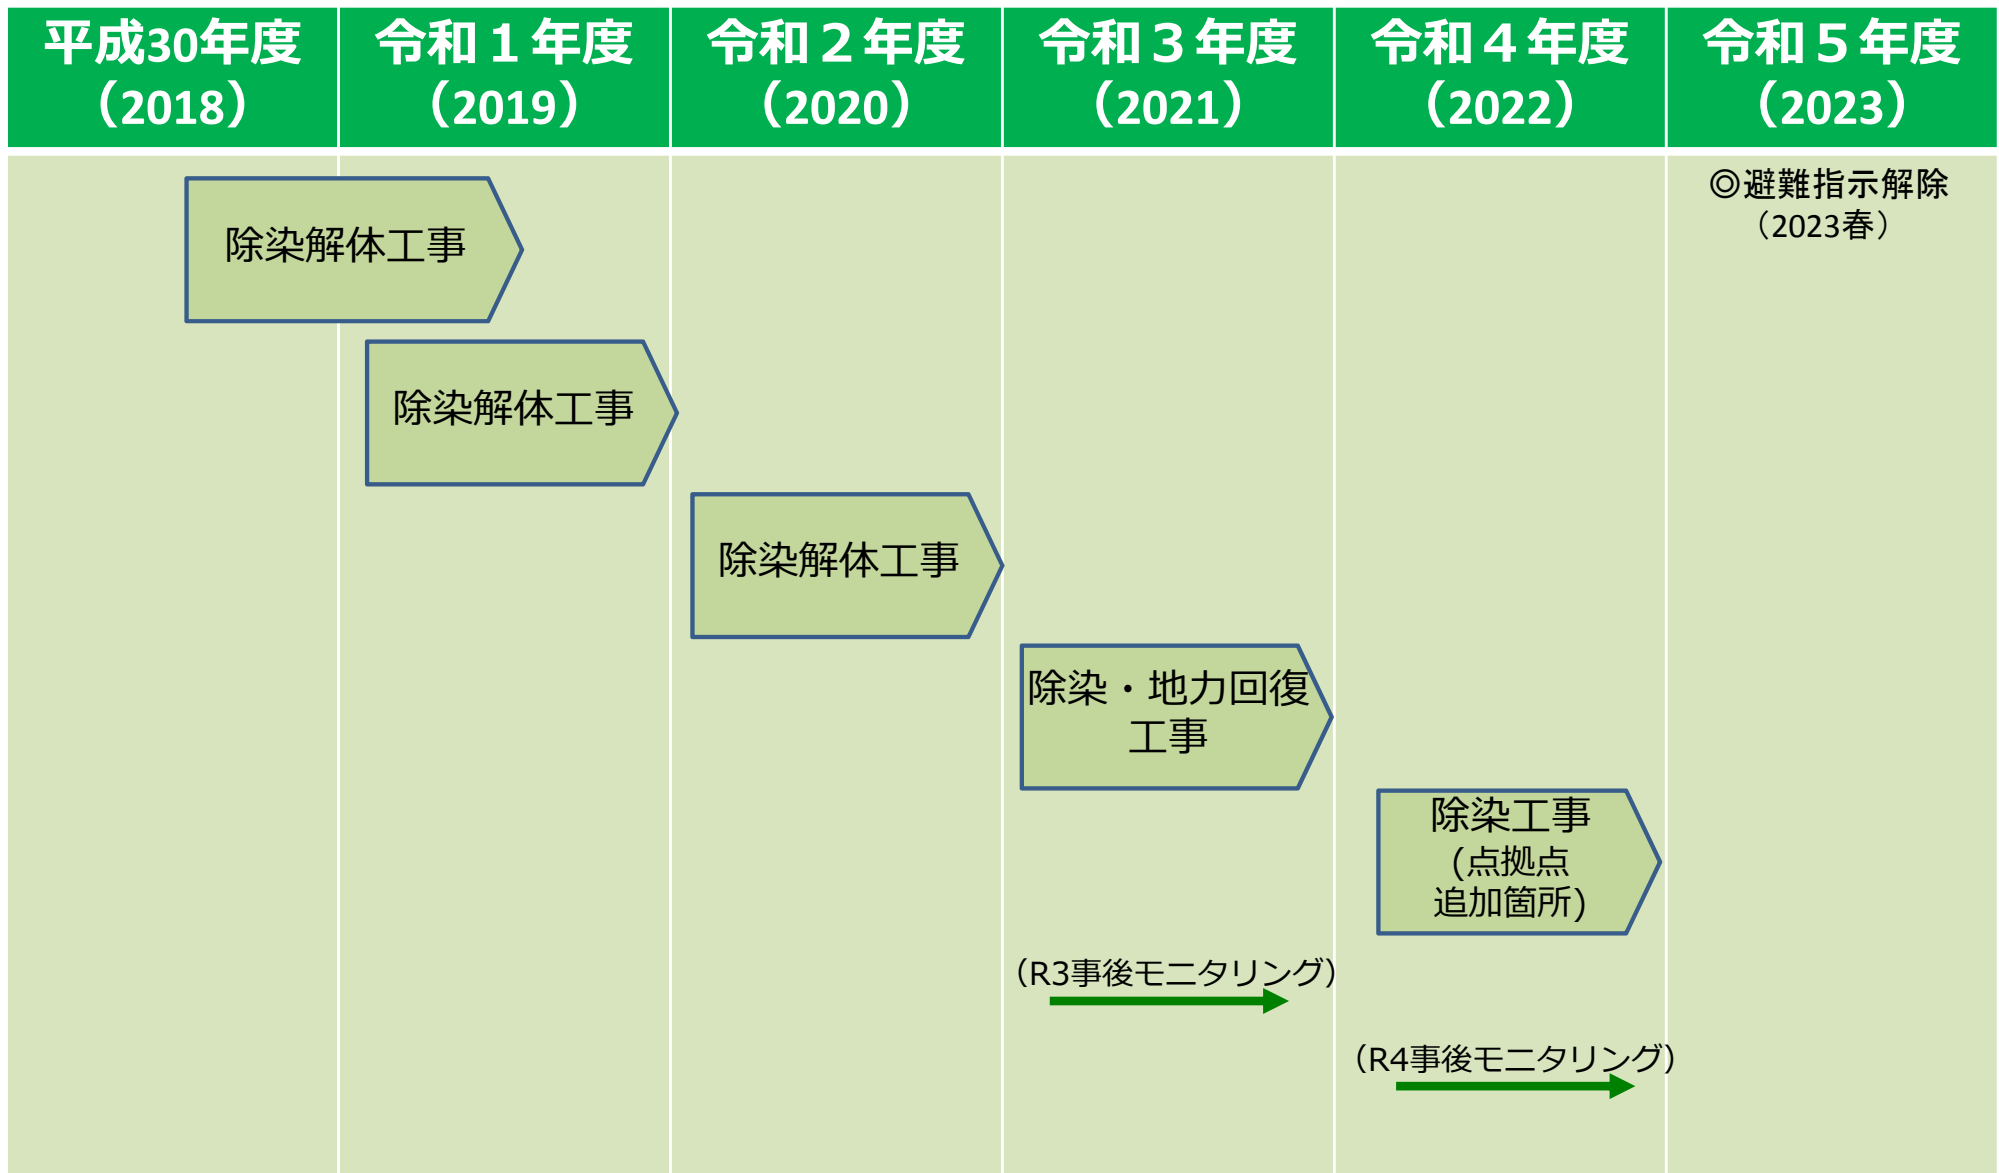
| 平成30年度（2018） | 令和１年度（2019） | 令和２年度（2020） | 令和３年度（2021） | 令和４年度（2022） | 令和５年度（2023） |
|---|---|---|---|---|---|

◎避難指示解除（2023春）

除染解体工事

除染解体工事

除染解体工事

除染・地力回復工事

除染工事（点拠点追加箇所）

（R3事後モニタリング）

（R4事後モニタリング）